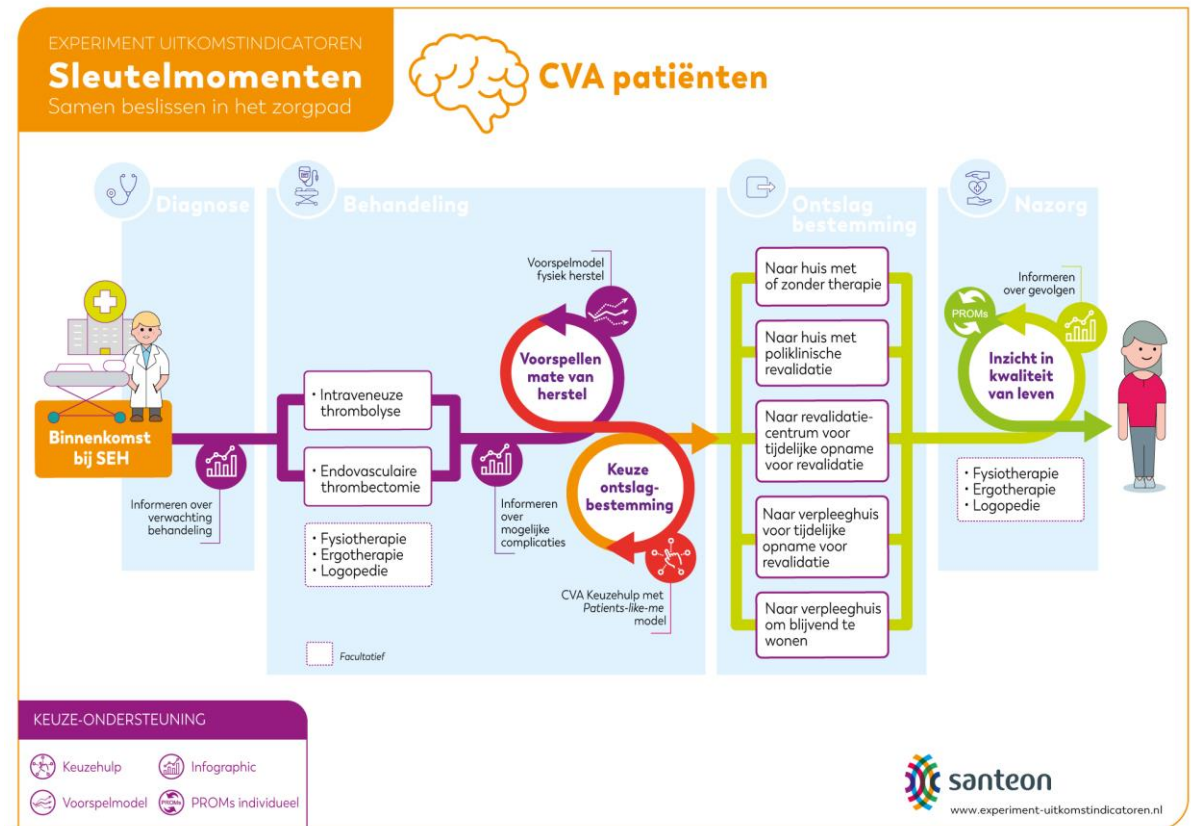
EXPERIMENT UITKOMSTINDICATOREN
Sleutelmomenten
Samen beslissen in het zorgpad

CVA patiënten

Diagnose

Behandeling

Ontslag bestemming

Nazorg

Binnenkomst bij SEH

Informeren over verwachting behandeling

• Intraveneuze thrombolyse

• Endovasculaire thrombectomie

• Fysiotherapie
• Ergotherapie
• Logopedie

Facultatief

Informeren over mogelijke complicaties

Voorspelmodel fysiek herstel

Voorspellen mate van herstel

Keuze ontslagbestemming

CVA Keuzehulp met *Patients-like-me* model

Naar huis met of zonder therapie

Naar huis met poliklinische revalidatie

Naar revalidatiecentrum voor tijdelijke opname voor revalidatie

Naar verpleeghuis voor tijdelijke opname voor revalidatie

Naar verpleeghuis om blijvend te wonen

Informeren over gevolgen

PROMs

Inzicht in kwaliteit van leven

• Fysiotherapie
• Ergotherapie
• Logopedie

KEUZE-ONDERSTEUNING

Keuzehulp
Infographic
Voorspelmodel
PROMs individueel

santeon
www.experiment-uitkomstindicatoren.nl